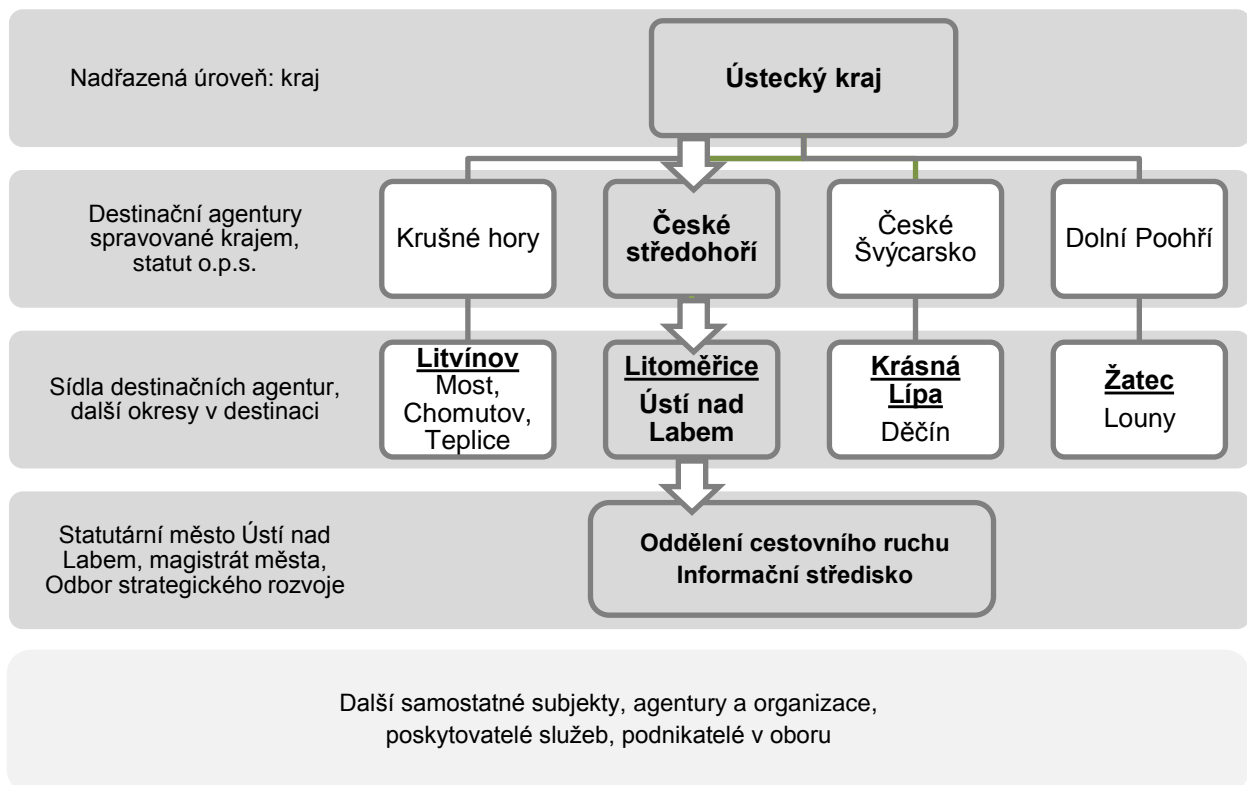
Nadřazená úroveň: kraj

Ústecký kraj

Destinační agentury spravované krajem, statut o.p.s.

Krušné hory

České středohoří

České Švýcarsko

Dolní Poohří

Sídla destinačních agentur, další okresy v destinaci

Litvínov
Most, Chomutov, Teplice

Litoměřice
Ústí nad Labem

Krásná Lípa
Děčín

Žatec
Louny

Statutární město Ústí nad Labem, magistrát města, Odbor strategického rozvoje

Oddělení cestovního ruchu
Informační středisko

Další samostatné subjekty, agentury a organizace, poskytovatelé služeb, podnikatelé v oboru